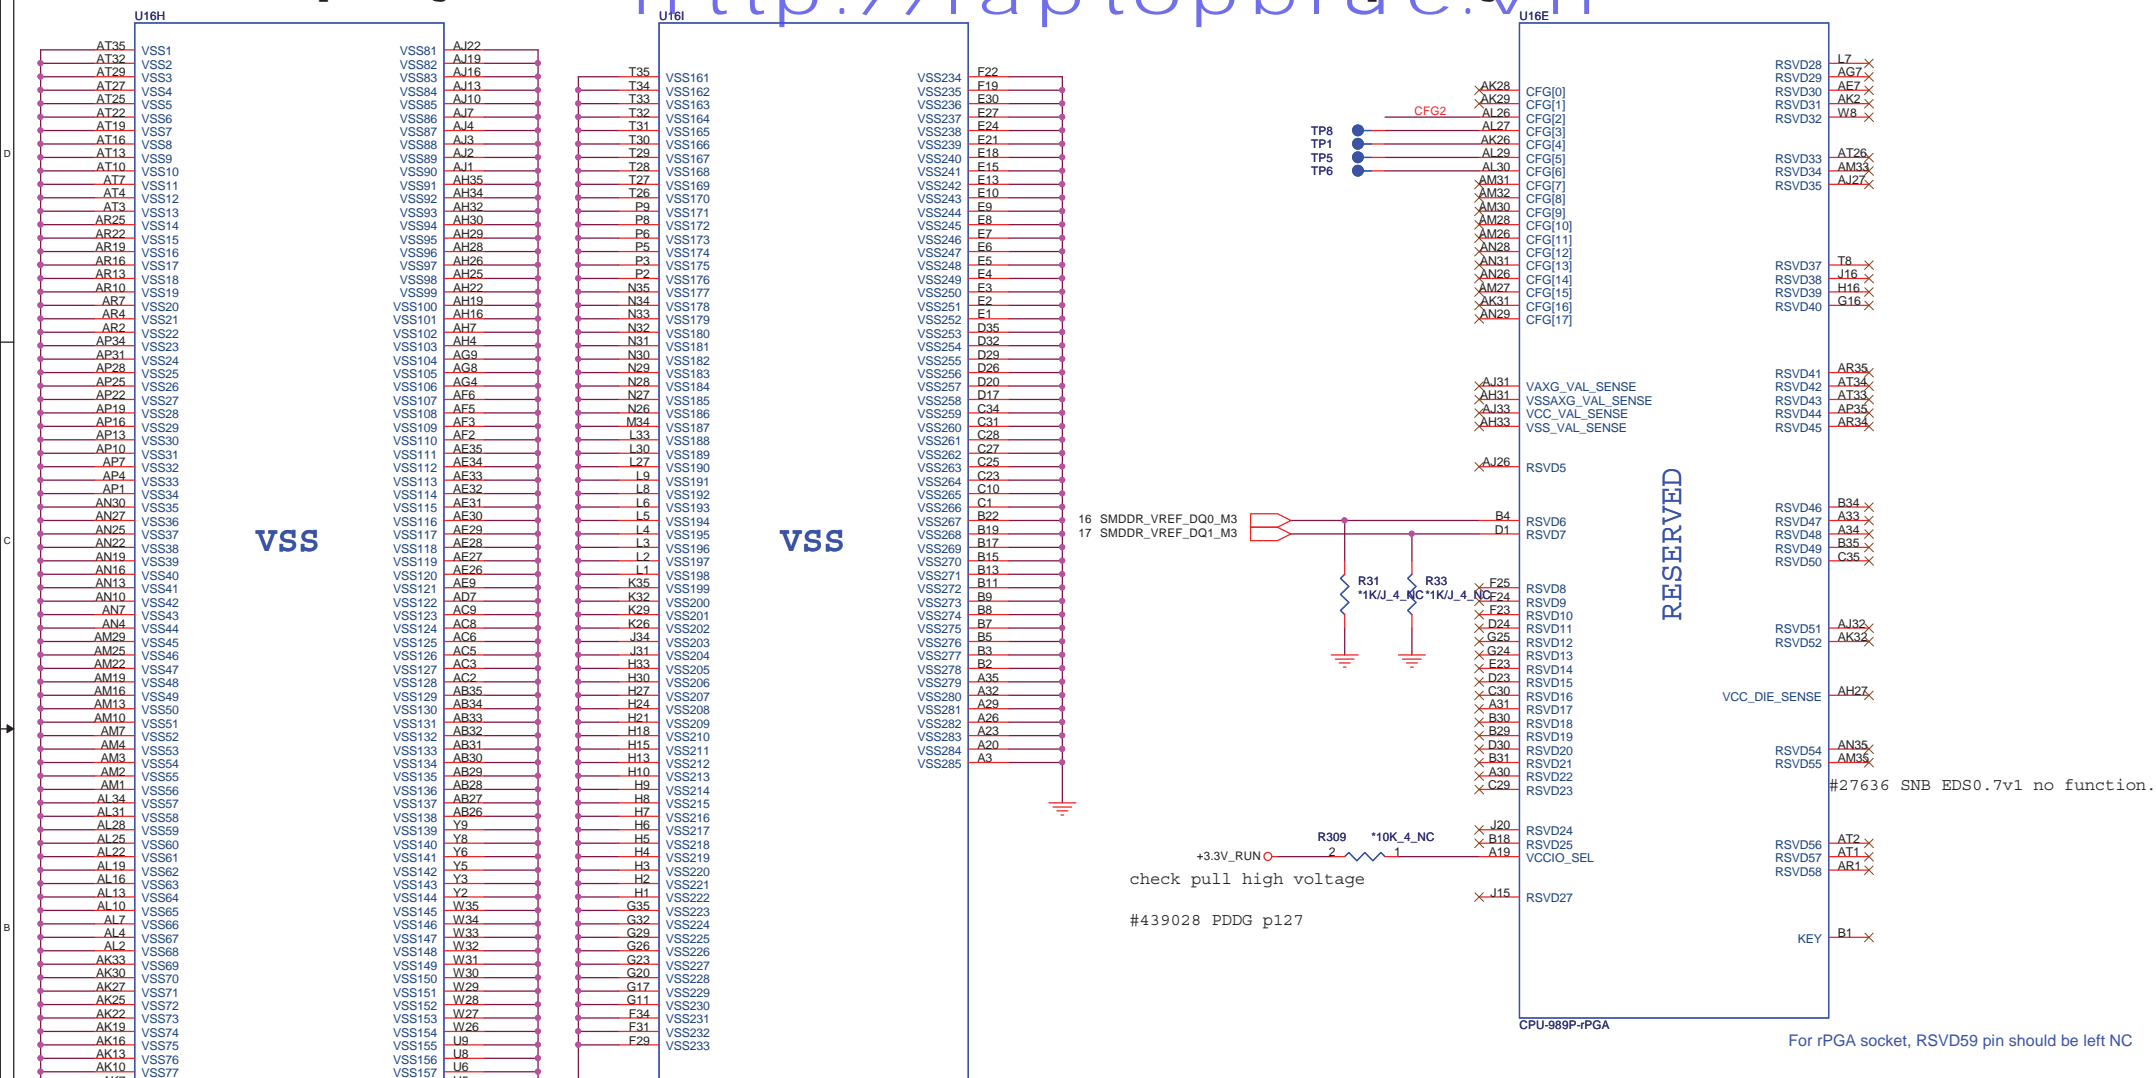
http://laptopblue.vn

U16H

AT35 VSS1
AT32 VSS2
AT29 VSS3
AT27 VSS4
AT25 VSS5
AT22 VSS6
AT19 VSS7
AT16 VSS8
AT13 VSS9
AT10 VSS10
AT7 VSS11
AT4 VSS12
AT3 VSS13
AR25 VSS14
AR22 VSS15
AR19 VSS16
AR16 VSS17
AR13 VSS18
AR10 VSS19
AR7 VSS20
AR4 VSS21
AR2 VSS22
AP34 VSS23
AP31 VSS24
AP28 VSS25
AP25 VSS26
AP22 VSS27
AP19 VSS28
AP16 VSS29
AP13 VSS30
AP10 VSS31
AP7 VSS32
AP4 VSS33
AP1 VSS34
AN30 VSS35
AN27 VSS36
AN25 VSS37
AN22 VSS38
AN19 VSS39
AN16 VSS40
AN13 VSS41
AN10 VSS42
AN7 VSS43
AN4 VSS44
AM29 VSS45
AM25 VSS46
AM22 VSS47
AM19 VSS48
AM16 VSS49
AM13 VSS50
AM10 VSS51
AM7 VSS52
AM4 VSS53
AM3 VSS54
AM2 VSS55
AM1 VSS56
AL34 VSS57
AL31 VSS58
AL28 VSS59
AL25 VSS60
AL22 VSS61
AL19 VSS62
AL16 VSS63
AL13 VSS64
AL10 VSS65
AL7 VSS66
AL4 VSS67
AL2 VSS68
AK33 VSS69
AK30 VSS70
AK27 VSS71
AK25 VSS72
AK22 VSS73
AK19 VSS74
AK16 VSS75
AK13 VSS76
AK10 VSS77

VSS

VSS81 AJ22
VSS82 AJ19
VSS83 AJ16
VSS84 AJ13
VSS85 AJ10
VSS86 AJ7
VSS87 AJ4
VSS88 AJ3
VSS89 AJ2
VSS90 AJ1
VSS91 AH35
VSS92 AH34
VSS93 AH32
VSS94 AH30
VSS95 AH29
VSS96 AH28
VSS97 AH26
VSS98 AH25
VSS99 AH22
VSS100 AH19
VSS101 AH16
VSS102 AH7
VSS103 AH4
VSS104 AG9
VSS105 AG8
VSS106 AG4
VSS107 AF6
VSS108 AF5
VSS109 AF3
VSS110 AF2
VSS111 AE35
VSS112 AE34
VSS113 AE33
VSS114 AE32
VSS115 AE31
VSS116 AE30
VSS117 AE29
VSS118 AE28
VSS119 AE27
VSS120 AE26
VSS121 AE9
VSS122 AD7
VSS123 AC9
VSS124 AC8
VSS125 AC6
VSS126 AC5
VSS127 AC3
VSS128 AC2
VSS129 AB35
VSS130 AB34
VSS131 AB33
VSS132 AB32
VSS133 AB31
VSS134 AB30
VSS135 AB29
VSS136 AB28
VSS137 AB27
VSS138 AB26
VSS139 Y9
VSS140 Y8
VSS141 Y6
VSS142 Y5
VSS143 Y3
VSS144 Y2
VSS145 W35
VSS146 W34
VSS147 W33
VSS148 W32
VSS149 W31
VSS150 W30
VSS151 W29
VSS152 W28
VSS153 W27
VSS154 W26
VSS155 U9
VSS156 U8
VSS157 U6

U16I

T35 VSS161
T34 VSS162
T33 VSS163
T32 VSS164
T31 VSS165
T30 VSS166
T29 VSS167
T28 VSS168
T27 VSS169
T26 VSS170
P9 VSS171
P8 VSS172
P6 VSS173
P5 VSS174
P3 VSS175
P2 VSS176
N35 VSS177
N34 VSS178
N33 VSS179
N32 VSS180
N31 VSS181
N30 VSS182
N29 VSS183
N28 VSS184
N27 VSS185
N26 VSS186
M34 VSS187
L33 VSS188
L30 VSS189
L27 VSS190
L9 VSS191
L8 VSS192
L6 VSS193
L5 VSS194
L4 VSS195
L3 VSS196
L2 VSS197
L1 VSS198
K35 VSS199
K32 VSS200
K29 VSS201
K26 VSS202
J34 VSS203
J31 VSS204
H33 VSS205
H30 VSS206
H27 VSS207
H24 VSS208
H21 VSS209
H18 VSS210
H15 VSS211
H13 VSS212
H10 VSS213
H9 VSS214
H8 VSS215
H7 VSS216
H6 VSS217
H5 VSS218
H4 VSS219
H3 VSS220
H2 VSS221
H1 VSS222
G35 VSS223
G32 VSS224
G29 VSS225
G26 VSS226
G23 VSS227
G20 VSS228
G17 VSS229
G11 VSS230
F34 VSS231
F31 VSS232
F29 VSS233

VSS

VSS234 F22
VSS235 F19
VSS236 E30
VSS237 E27
VSS238 E24
VSS239 E21
VSS240 E18
VSS241 E15
VSS242 E13
VSS243 E10
VSS244 E9
VSS245 E8
VSS246 E7
VSS247 E6
VSS248 E5
VSS249 E4
VSS250 E3
VSS251 E2
VSS252 E1
VSS253 D35
VSS254 D32
VSS255 D29
VSS256 D26
VSS257 D20
VSS258 D17
VSS259 C34
VSS260 C31
VSS261 C28
VSS262 C27
VSS263 C25
VSS264 C23
VSS265 C10
VSS266 C1
VSS267 B22
VSS268 B19
VSS269 B17
VSS270 B15
VSS271 B13
VSS272 B11
VSS273 B9
VSS274 B8
VSS275 B7
VSS276 B5
VSS277 B3
VSS278 B2
VSS279 A35
VSS280 A32
VSS281 A29
VSS282 A26
VSS283 A23
VSS284 A20
VSS285 A3

U16E

CFG2
TP8
TP1
TP5
TP6

AK28 CFG[0]
AK29 CFG[1]
AL26 CFG[2]
AL27 CFG[3]
AK26 CFG[4]
AL29 CFG[5]
AL30 CFG[6]
AM31 CFG[7]
AM32 CFG[8]
AM30 CFG[9]
AM28 CFG[10]
AM26 CFG[11]
AN28 CFG[12]
AN31 CFG[13]
AN26 CFG[14]
AM27 CFG[15]
AK31 CFG[16]
AN29 CFG[17]

AJ31 VAXG_VAL_SENSE
AH31 VSSAXG_VAL_SENSE
AJ33 VCC_VAL_SENSE
AH33 VSS_VAL_SENSE

AJ26 RSVD5

16 SMDDR_VREF_DQ0_M3
17 SMDDR_VREF_DQ1_M3
B4 RSVD6
D1 RSVD7

R31
*1K/J_4_NC
R33
*1K/J_4_NC

F25 RSVD8
F24 RSVD9
F23 RSVD10
D24 RSVD11
G25 RSVD12
G24 RSVD13
E23 RSVD14
D23 RSVD15
C30 RSVD16
A31 RSVD17
B30 RSVD18
B29 RSVD19
D30 RSVD20
B31 RSVD21
A30 RSVD22
C29 RSVD23

J20 RSVD24
B18 RSVD25
A19 VCCIO_SEL
R309 *10K_4_NC
+3.3V_RUN 2 1
check pull high voltage

J15 RSVD27

#439028 PDDG p127

RESERVED

RSVD28 L7
RSVD29 AG7
RSVD30 AE7
RSVD31 AK2
RSVD32 W8

RSVD33 AT26
RSVD34 AM33
RSVD35 AJ27

RSVD37 T8
RSVD38 J16
RSVD39 H16
RSVD40 G16

RSVD41 AR35
RSVD42 AT34
RSVD43 AT33
RSVD44 AP35
RSVD45 AR34

RSVD46 B34
RSVD47 A33
RSVD48 A34
RSVD49 B35
RSVD50 C35

RSVD51 AJ32
RSVD52 AK32

VCC_DIE_SENSE AH27

RSVD54 AN35
RSVD55 AM35

#27636 SNB EDS0.7v1 no function.

RSVD56 AT2
RSVD57 AT1
RSVD58 AR1

KEY B1

CPU-989P-rPGA

For rPGA socket, RSVD59 pin should be left NC

D
C
B